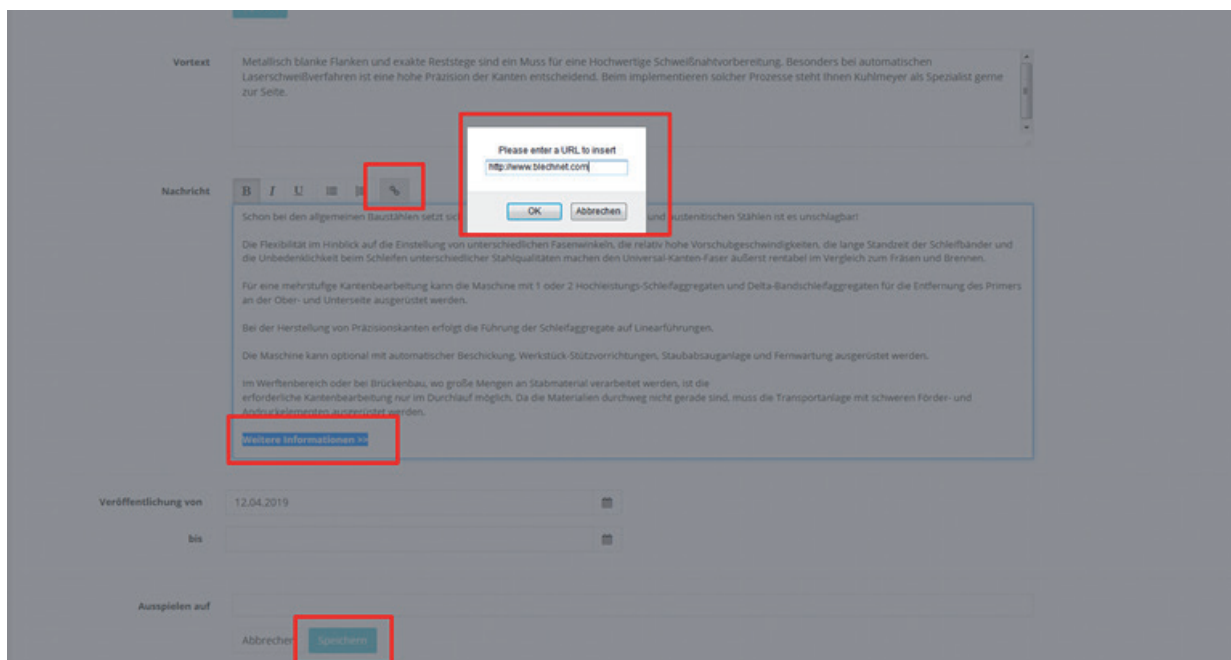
Vortext

Metallisch blanke Flanken und exakte Reststege sind ein Muss für eine Hochwertige Schweißnahtvorbereitung. Besonders bei automatischen Laserschweißverfahren ist eine hohe Präzision der Kanten entscheidend. Beim implementieren solcher Prozesse steht Ihnen Kuhlmeyer als Spezialist gerne zur Seite.

Please enter a URL to insert

http://www.blechnet.com

OK Abbrechen

Nachricht

B I U

Schon bei den allgemeinen Baustählen setzt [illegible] und austenitischen Stählen ist es unschlagbar!

Die Flexibilität im Hinblick auf die Einstellung von unterschiedlichen Fasenwinkeln, die relativ hohe Vorschubgeschwindigkeiten, die lange Standzeit der Schleifbänder und die Unbedenklichkeit beim Schleifen unterschiedlicher Stahlqualitäten machen den Universal-Kanten-Faser äußerst rentabel im Vergleich zum Fräsen und Brennen.

Für eine mehrstufige Kantenbearbeitung kann die Maschine mit 1 oder 2 Hochleistungs-Schleifaggregaten und Delta-Bandschleifaggregaten für die Entfernung des Primers an der Ober- und Unterseite ausgerüstet werden.

Bei der Herstellung von Präzisionskanten erfolgt die Führung der Schleifaggregate auf Linearführungen.

Die Maschine kann optional mit automatischer Beschickung, Werkstück-Stützvorrichtungen, Staubabsauganlage und Fernwartung ausgerüstet werden.

Im Werftenbereich oder bei Brückenbau, wo große Mengen an Stabmaterial verarbeitet werden, ist die erforderliche Kantenbearbeitung nur im Durchlauf möglich. Da die Materialien durchweg nicht gerade sind, muss die Transportanlage mit schweren Förder- und Andruckelementen ausgerüstet werden.

Weitere Informationen >>

Veröffentlichung von 12.04.2019

bis

Ausspielen auf

Abbrechen Speichern